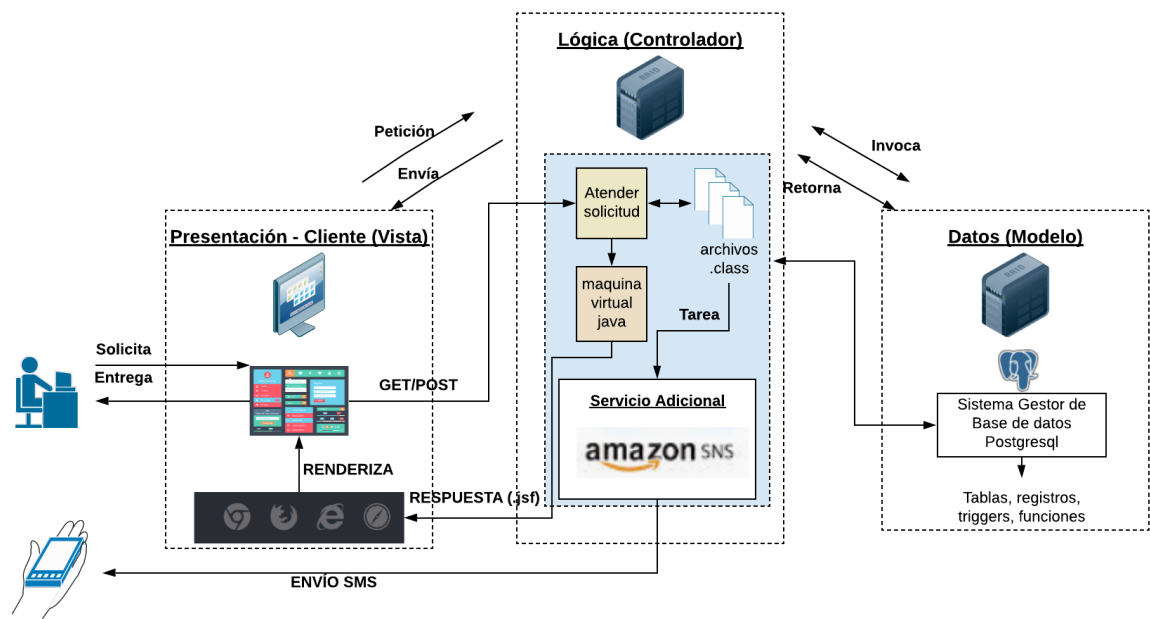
Lógica (Controlador)

Petición

Envía

Invoca

Retorna

Presentación - Cliente (Vista)

Atender solicitud

archivos .class

maquina virtual java

Tarea

Datos (Modelo)

Solicita

Entrega

GET/POST

Servicio Adicional

amazon SNS

Sistema Gestor de Base de datos Postgresql

RENDERIZA

RESPUESTA (.jsf)

Tablas, registros, triggers, funciones

ENVÍO SMS